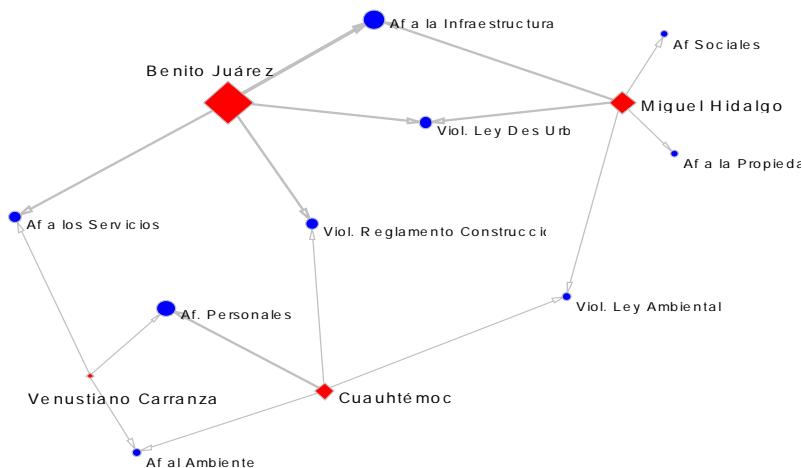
Af a la Infraestructura

Af Sociales

Benito Juárez

Miguel Hidalgo

Viol. Ley Des Urb

Af a la Propieda

Af a los Servicios

Viol. Reglamento Construccio

Viol. Ley Ambiental

Af. Personales

Venustiano Carranza

Cuauhtémoc

Af al Ambiente